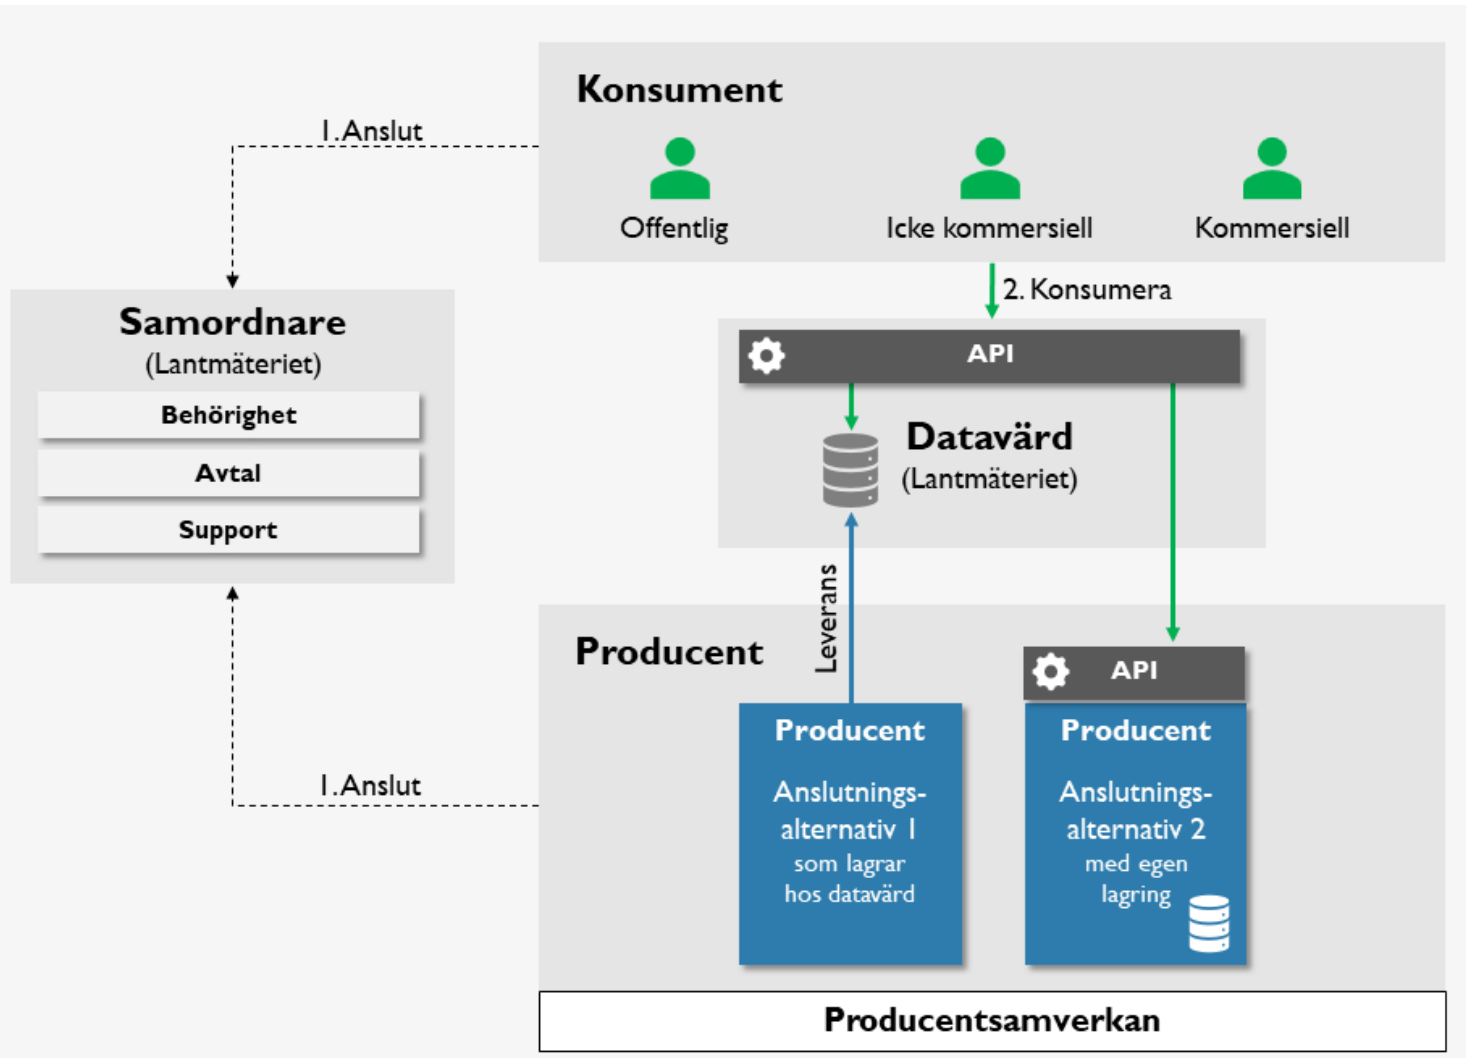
Konsument

Offentlig

Icke kommersiell

Kommersiell

1.Anslut

Samordnare
(Lantmäteriet)

Behörighet

Avtal

Support

2. Konsumera

API

Datavärd
(Lantmäteriet)

Leverans

Producent

API

Producent

Anslutningsalternativ 1 som lagrar hos datavärd

Producent

Anslutningsalternativ 2 med egen lagring

1.Anslut

Producentsamverkan